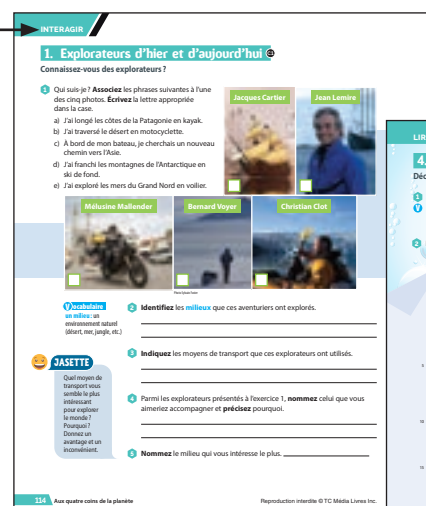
INTERAGIR

1. Explorateurs d'hier et d'aujourd'hui

Connaissez-vous des explorateurs ?

1 Qui suis-je ? **Associez** les phrases suivantes à l'une des cinq photos. **Écrivez** la lettre appropriée dans la case.

a) J'ai longé les côtes de la Patagonie en kayak.
b) J'ai traversé le désert en motocyclette.
c) À bord de mon bateau, je cherchais un nouveau chemin vers l'Asie.
d) J'ai franchi les montagnes de l'Antarctique en ski de fond.
e) J'ai exploré les mers du Grand Nord en voilier.

Jacques Cartier
Jean Lemire
Mélusine Mallender
Bernard Voyer
Christian Clot

Vocabulaire
un milieu : un environnement naturel (désert, mer, jungle, etc.)

JASETTE
Quel moyen de transport vous semble le plus intéressant pour explorer le monde ? Pourquoi ? Donnez un avantage et un inconvénient.

2 **Identifiez** les **milieux** que ces aventuriers ont explorés.

3 **Indiquez** les moyens de transport que ces explorateurs ont utilisés.

4 Parmi les explorateurs présentés à l'exercice 1, **nommez** celui que vous aimeriez accompagner et **précisez** pourquoi.

5 **Nommez** le milieu qui vous intéresse le plus.

114 Aux quatre coins de la planète
Reproduction interdite © TC Média Livres Inc.

LIR
4.
Déc